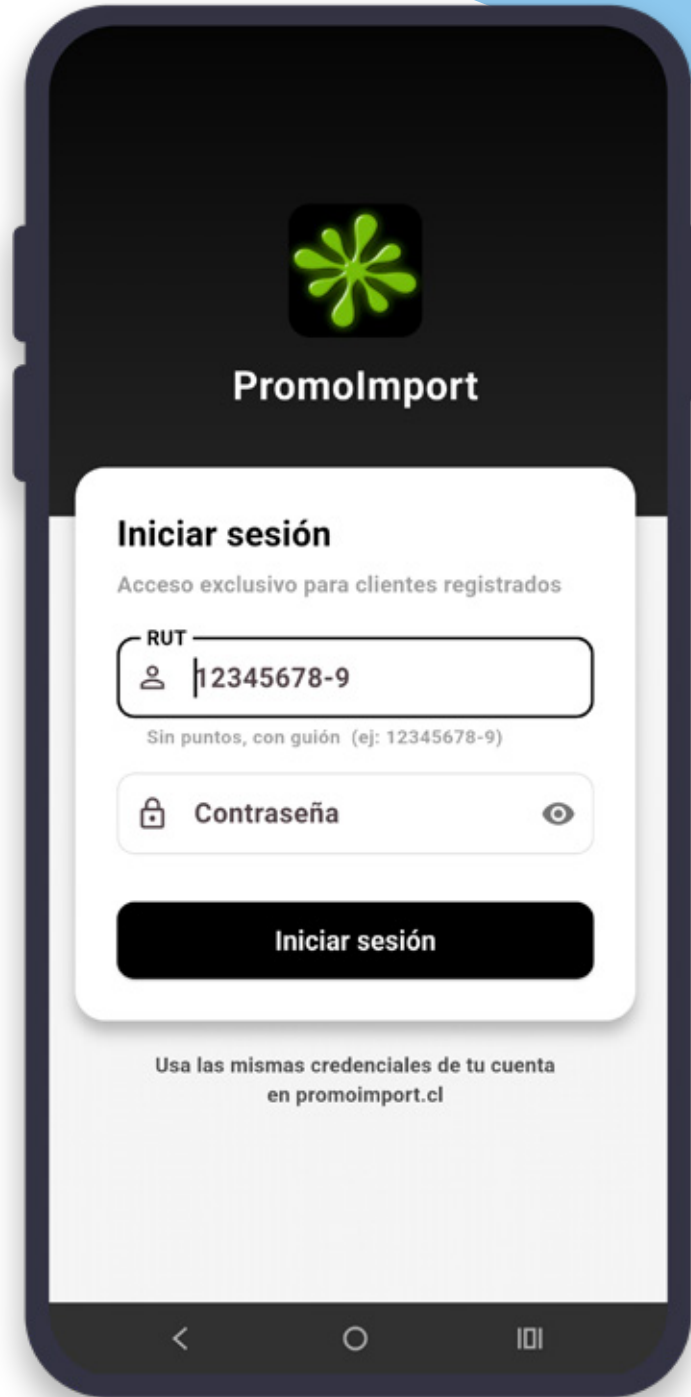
PromoImport

Iniciar sesión

Acceso exclusivo para clientes registrados

RUT

12345678-9

Sin puntos, con guión (ej: 12345678-9)

Contraseña

Iniciar sesión

Usa las mismas credenciales de tu cuenta en promoimport.cl